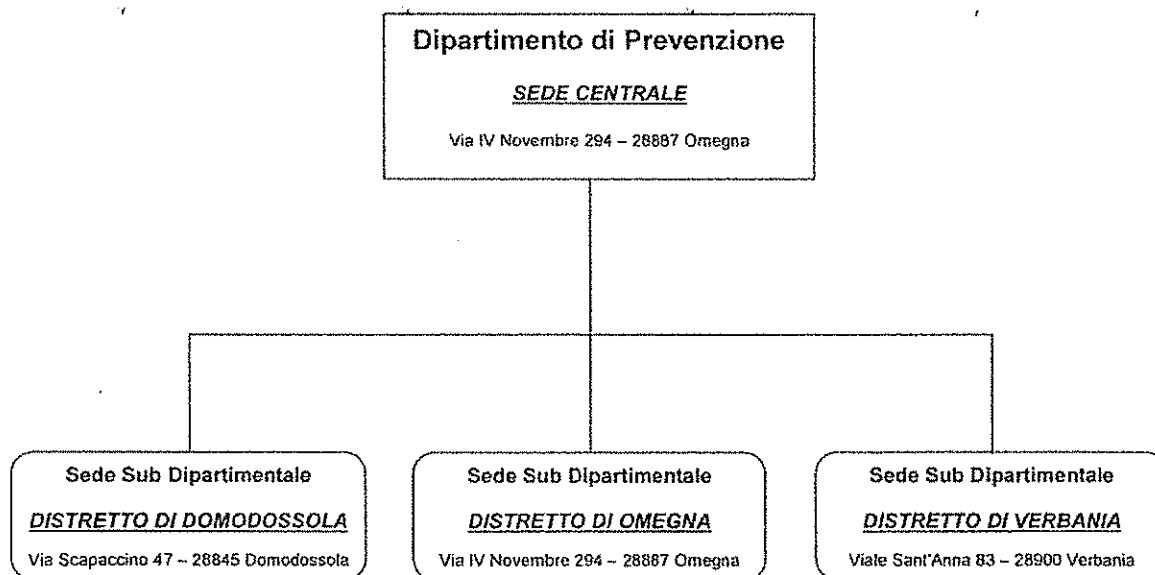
Dipartimento di Prevenzione

SEDE CENTRALE

Via IV Novembre 294 – 28887 Omegna

Sede Sub Dipartimentale

DISTRETTO DI DOMODOSSOLA

Via Scapaccino 47 – 28845 Domodossola

Sede Sub Dipartimentale

DISTRETTO DI OMEGNA

Via IV Novembre 294 – 28887 Omegna

Sede Sub Dipartimentale

DISTRETTO DI VERBANIA

Viale Sant'Anna 83 – 28900 Verbania